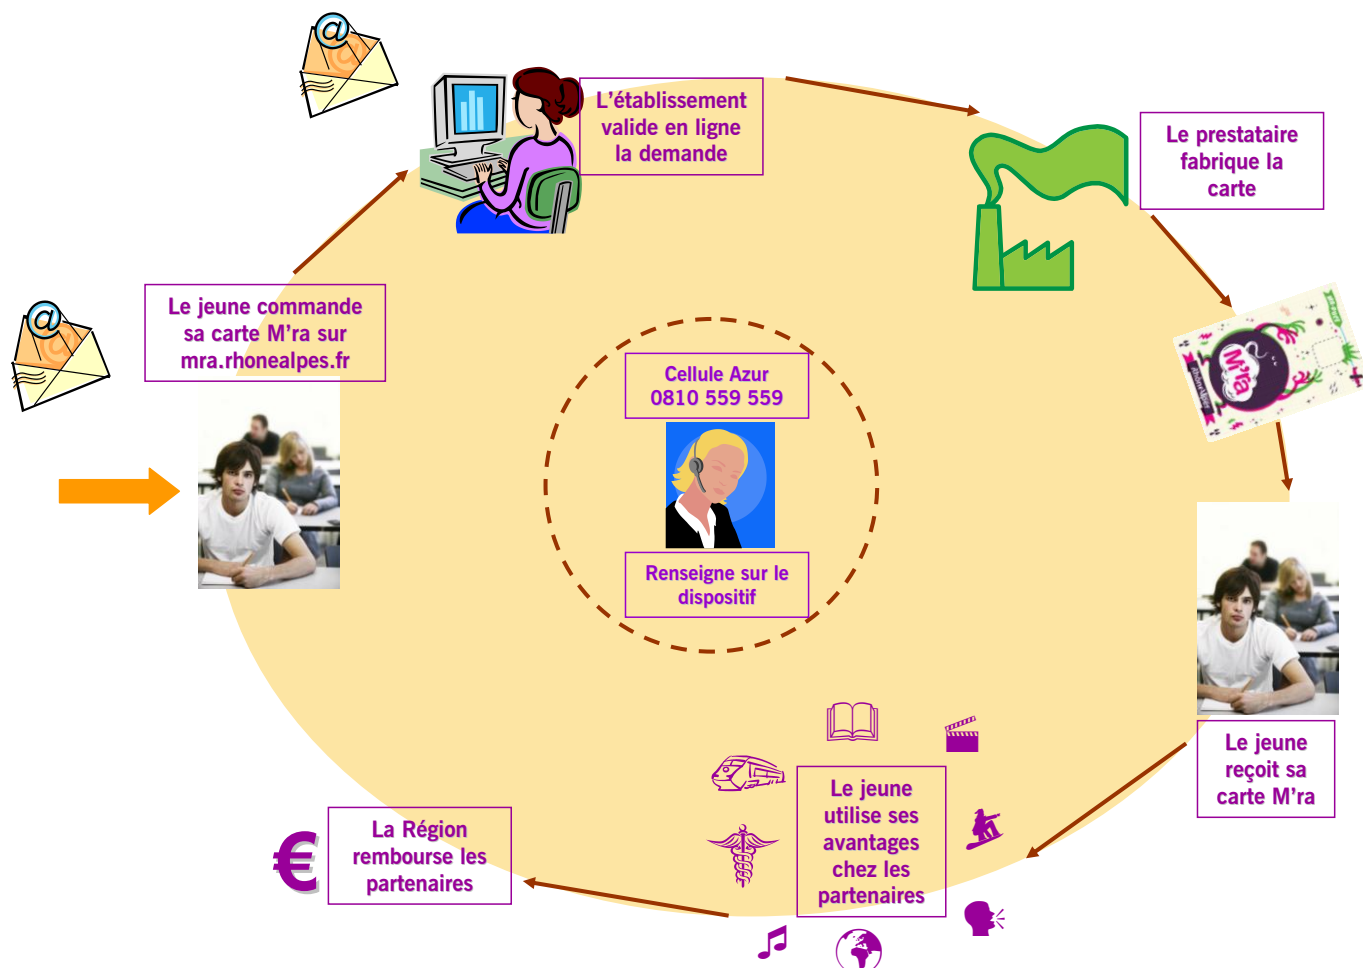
L'établissement valide en ligne la demande

Le prestataire fabrique la carte

Le jeune commande sa carte M'ra sur mra.rhonealpes.fr

Cellule Azur
0810 559 559

Renseigne sur le dispositif

M'ra

Le jeune reçoit sa carte M'ra

Le jeune utilise ses avantages chez les partenaires

La Région rembourse les partenaires

€